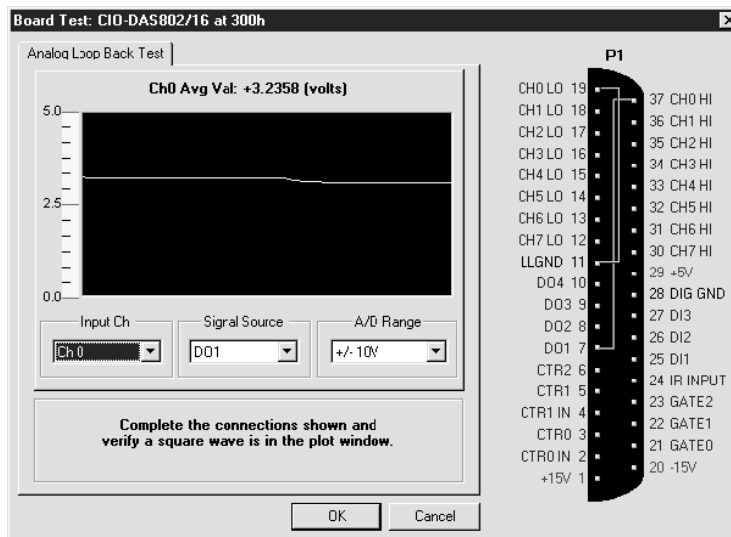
Board Test: CIO-DAS802/16 at 300h

Analog Loop Back Test

Ch0 Avg Val: +3.2358 (volts)

5.0

2.5

0.0

Input Ch
Ch 0

Signal Source
DO1

A/D Range
+/- 10V

Complete the connections shown and verify a square wave is in the plot window.

OK
Cancel

P1

CH0 LO 19
CH1 LO 18
CH2 LO 17
CH3 LO 16
CH4 LO 15
CH5 LO 14
CH6 LO 13
CH7 LO 12
LLGND 11
DO4 10
DO3 9
DO2 8
DO1 7
CTR2 6
CTR1 5
CTR1 IN 4
CTR0 3
CTR0 IN 2
+15V 1

37 CH0 HI
36 CH1 HI
35 CH2 HI
34 CH3 HI
33 CH4 HI
32 CH5 HI
31 CH6 HI
30 CH7 HI
29 +5V
28 DIG GND
27 DI3
26 DI2
25 DI1
24 IR INPUT
23 GATE2
22 GATE1
21 GATE0
20 -15V